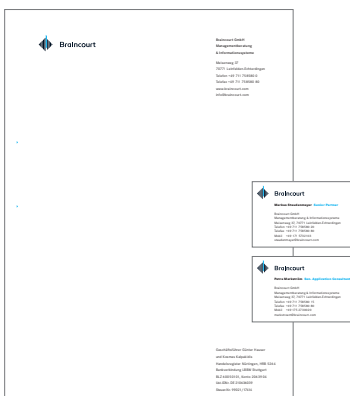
Braincourt

Braincourt GmbH
Managementberatung
& Informationssysteme

Weissenhag 37
70771 Leinfelden-Echterdingen
Telefon +49 711 758068-0
Telefax +49 711 758068-99
www.braincourt.com
info@braincourt.com

Braincourt

Markus Rosenberger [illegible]

Braincourt GmbH
Managementberatung & Informationssysteme
Weissenhag 37, 70771 Leinfelden-Echterdingen
Telefon +49 711 758068-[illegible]
Telefax +49 711 758068-99
Mobil +49 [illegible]
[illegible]@braincourt.com

Braincourt

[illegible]

Braincourt GmbH
Managementberatung & Informationssysteme
Weissenhag 37, 70771 Leinfelden-Echterdingen
Telefon +49 711 758068-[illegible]
Telefax +49 711 758068-99
Mobil +49 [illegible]
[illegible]@braincourt.com

Geschäftsführer Günter Hauser
und Karsten Salpeter
Handelsregister Stuttgart, HRB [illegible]
Bankverbindung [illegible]
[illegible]
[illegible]
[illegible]